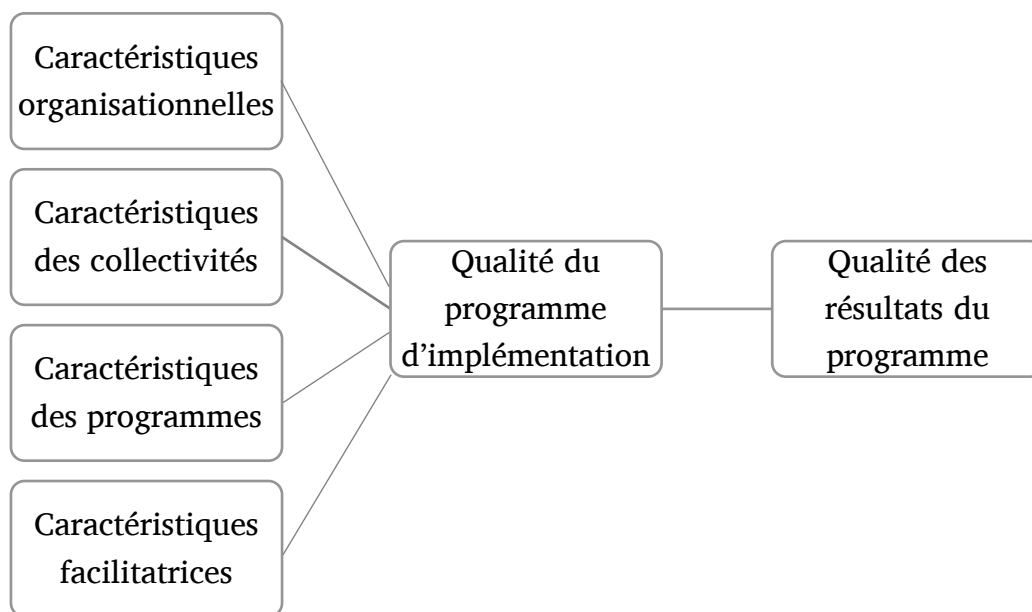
Caractéristiques organisationnelles

Caractéristiques des collectivités

Caractéristiques des programmes

Caractéristiques facilitatrices

Qualité du programme d'implémentation

Qualité des résultats du programme